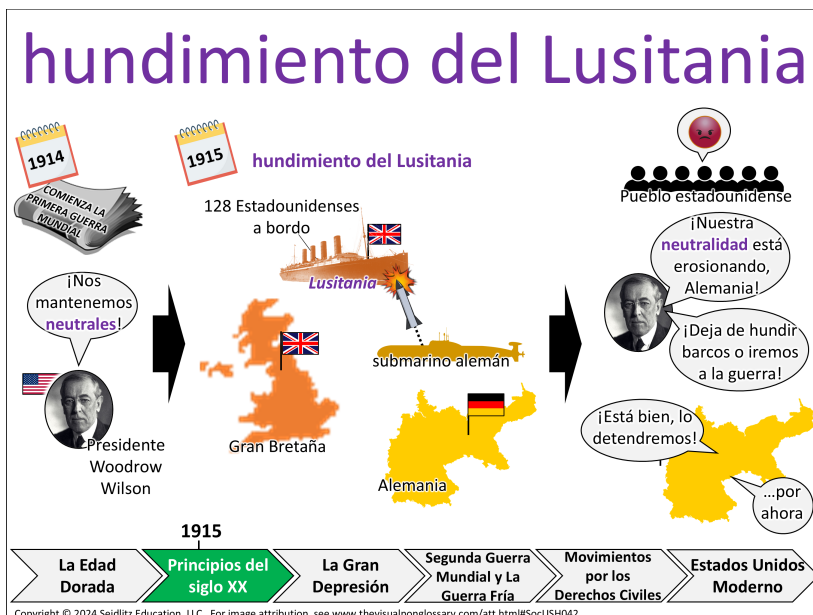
hundimiento del Lusitania

1914

COMIENZA LA PRIMERA GUERRA MUNDIAL

1915

hundimiento del Lusitania

128 Estadounidenses a bordo

Lusitania

Pueblo estadounidense

¡Nuestra neutralidad está erosionando, Alemania!

¡Deja de hundir barcos o iremos a la guerra!

¡Nos mantenemos neutrales!

Presidente Woodrow Wilson

Gran Bretaña

submarino alemán

Alemania

¡Está bien, lo detendremos!

...por ahora

1915

La Edad Dorada | Principios del siglo XX | La Gran Depresión | Segunda Guerra Mundial y La Guerra Fría | Movimientos por los Derechos Civiles | Estados Unidos Moderno

Copyright © 2024 Seidlitz Education, LLC. For image attribution, see www.thevisualnonglossary.com/att.html#SocUSH042